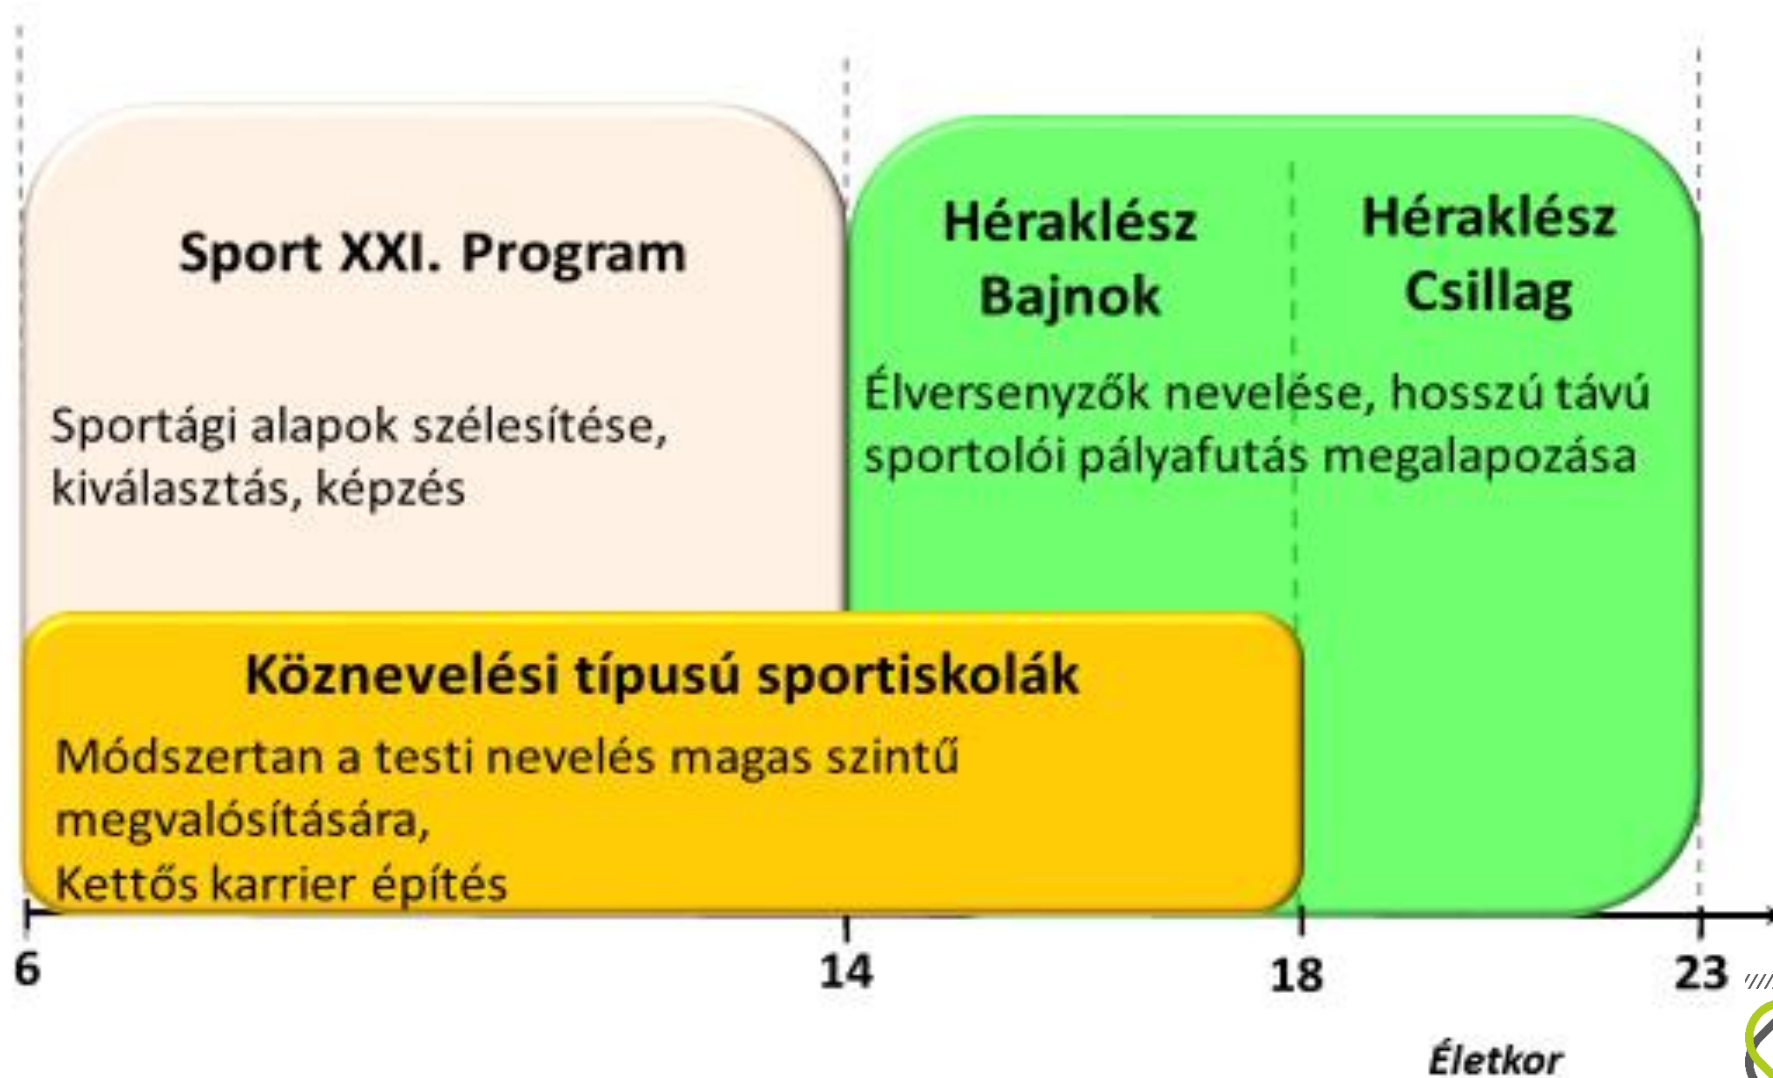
Sport XXI. Program

Sportági alapok szélesítése, kiválasztás, képzés

Héraklész Bajnok

Héraklész Csillag

Élversenyzők nevelése, hosszú távú sportolói pályafutás megalapozása

Köznevelési típusú sportiskolák

Módszertan a testi nevelés magas szintű megvalósítására,
Kettős karrier építés

6

14

18

23

Életkor